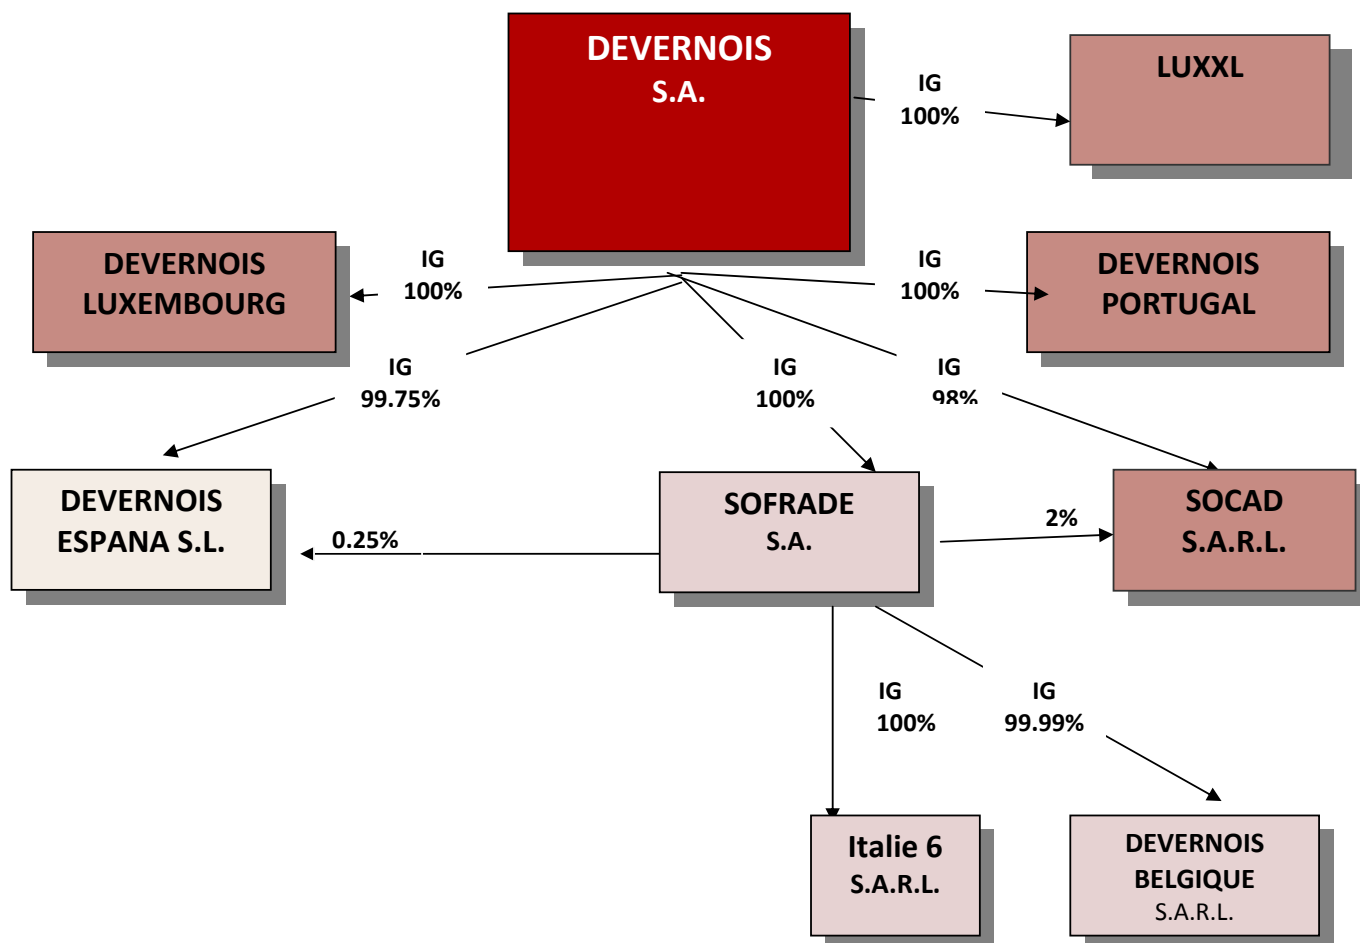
DEVERNOIS S.A.

IG 100%

LUXXL

DEVERNOIS LUXEMBOURG

IG 100%

IG 100%

DEVERNOIS PORTUGAL

IG 99.75%

IG 100%

IG 98%

DEVERNOIS ESPANA S.L.

0.25%

SOFRADE S.A.

2%

SOCAD S.A.R.L.

IG 100%

IG 99.99%

Italie 6 S.A.R.L.

DEVERNOIS BELGIQUE S.A.R.L.